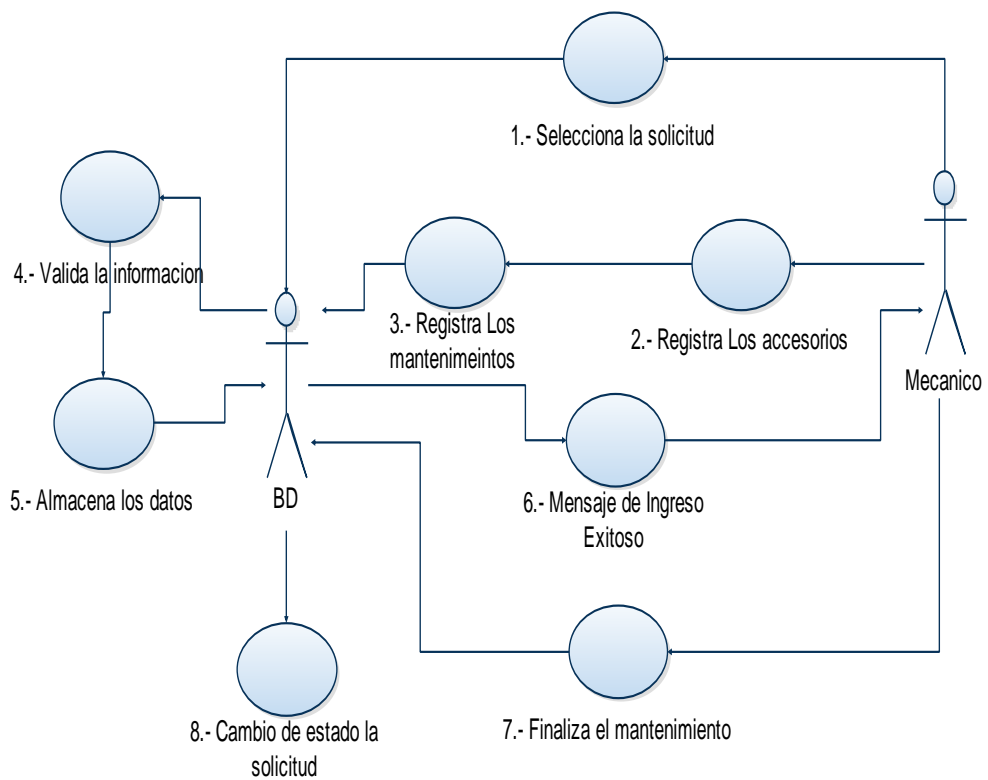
1.- Selecciona la solicitud

4.- Valida la informacion

3.- Registra Los mantenimeintos

2.- Registra Los accesorios

Mecanico

5.- Almacena los datos

BD

6.- Mensaje de Ingreso Exitoso

8.- Cambio de estado la solicitud

7.- Finaliza el mantenimiento